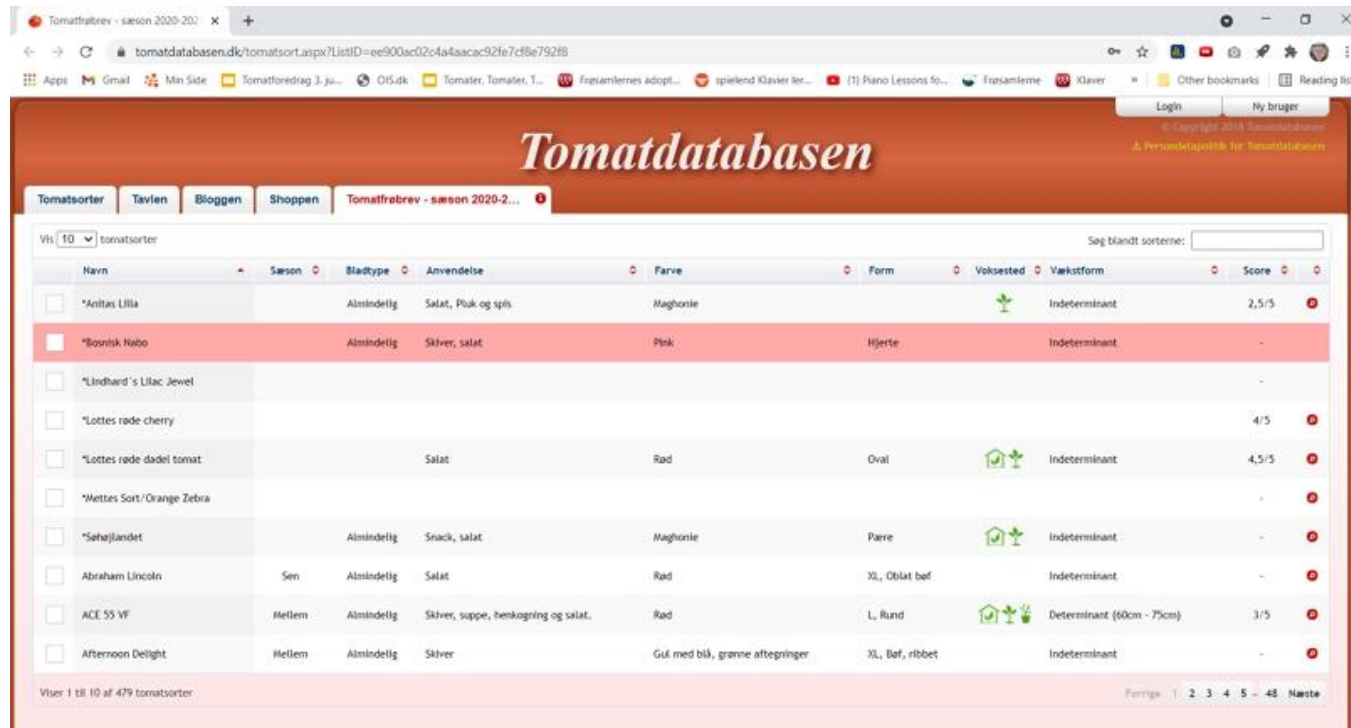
Tomatfrøbrev - sæson 2020-202 ×

tomatdatabasen.dk/tomatsort.aspx?ListID=ee900ac02c4a4aacac92fe7cf8e792f8

Apps Gmail Min Side Tomatforedrag 3. ju... OIS.dk Tomater, Tomater, T... Frøsamlernes adopt... spielend Klavier ler... (1) Piano Lessons fo... Frøsamlerne Klaver » Other bookmarks Reading list

Login Ny bruger

Tomatdatabasen

© Copyright 2014 Tomatdatabasen
⚠ Persondatapolitik for Tomatdatabasen

Tomatsorter Tavlen Bloggen Shoppen Tomatfrøbrev - sæson 2020-2...

Vis 10 tomatsorter

Søg blandt sorterne:

| | Navn | Sæson | Bladtype | Anvendelse | Farve | Form | Voksested | Vækstform | Score | |
|---|---|---|---|---|---|---|---|---|---|---|
| | *Anitas Lilla | | Almindelig | Salat, Pluk og spis | Maghonie | | | Indeterminant | 2,5/5 | |
| | *Bosnisk Nabo | | Almindelig | Skiver, salat | Pink | Hjerte | | Indeterminant | - | |
| | *Lindhard´s Lilac Jewel | | | | | | | | - | |
| | *Lottes røde cherry | | | | | | | | 4/5 | |
| | *Lottes røde dadel tomat | | | Salat | Rød | Oval | | Indeterminant | 4,5/5 | |
| | *Mettes Sort/Orange Zebra | | | | | | | | - | |
| | *Søhøjlandet | | Almindelig | Snack, salat | Maghonie | Pære | | Indeterminant | - | |
| | Abraham Lincoln | Sen | Almindelig | Salat | Rød | XL, Oblat bøf | | Indeterminant | - | |
| | ACE 55 VF | Mellem | Almindelig | Skiver, suppe, henkogning og salat. | Rød | L, Rund | | Determinant (60cm - 75cm) | 3/5 | |
| | Afternoon Delight | Mellem | Almindelig | Skiver | Gul med blå, grønne aftegninger | XL, Bøf, ribbet | | Indeterminant | - | |

Viser 1 til 10 af 479 tomatsorter

Forrige 1 2 3 4 5 … 48 Næste